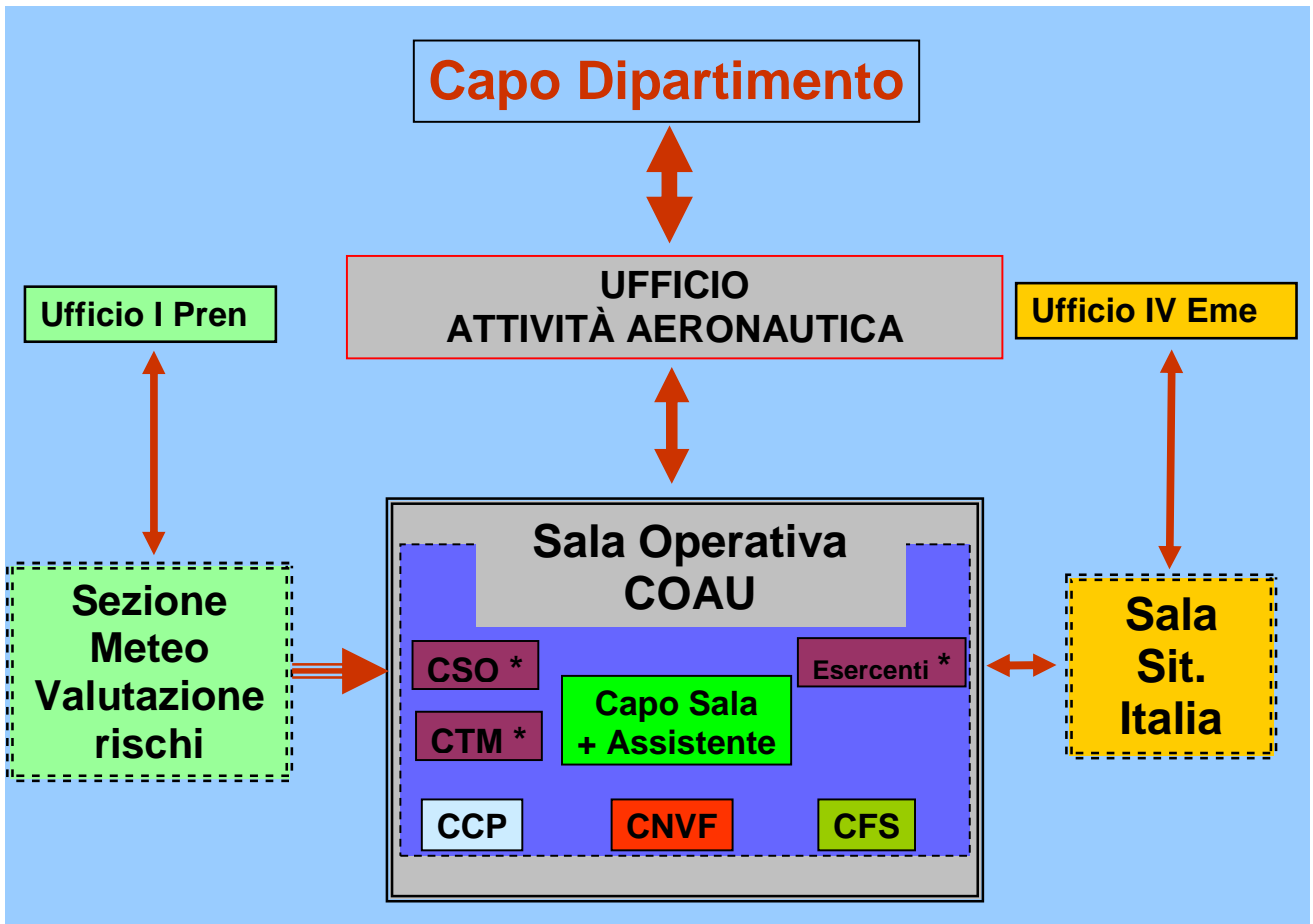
Capo Dipartimento

UFFICIO
ATTIVITÀ AERONAUTICA

Ufficio I Pren

Ufficio IV Eme

Sezione Meteo Valutazione rischi

Sala Operativa COAU

CSO *

CTM *

Capo Sala + Assistente

Esercenti *

CCP

CNVF

CFS

Sala Sit. Italia